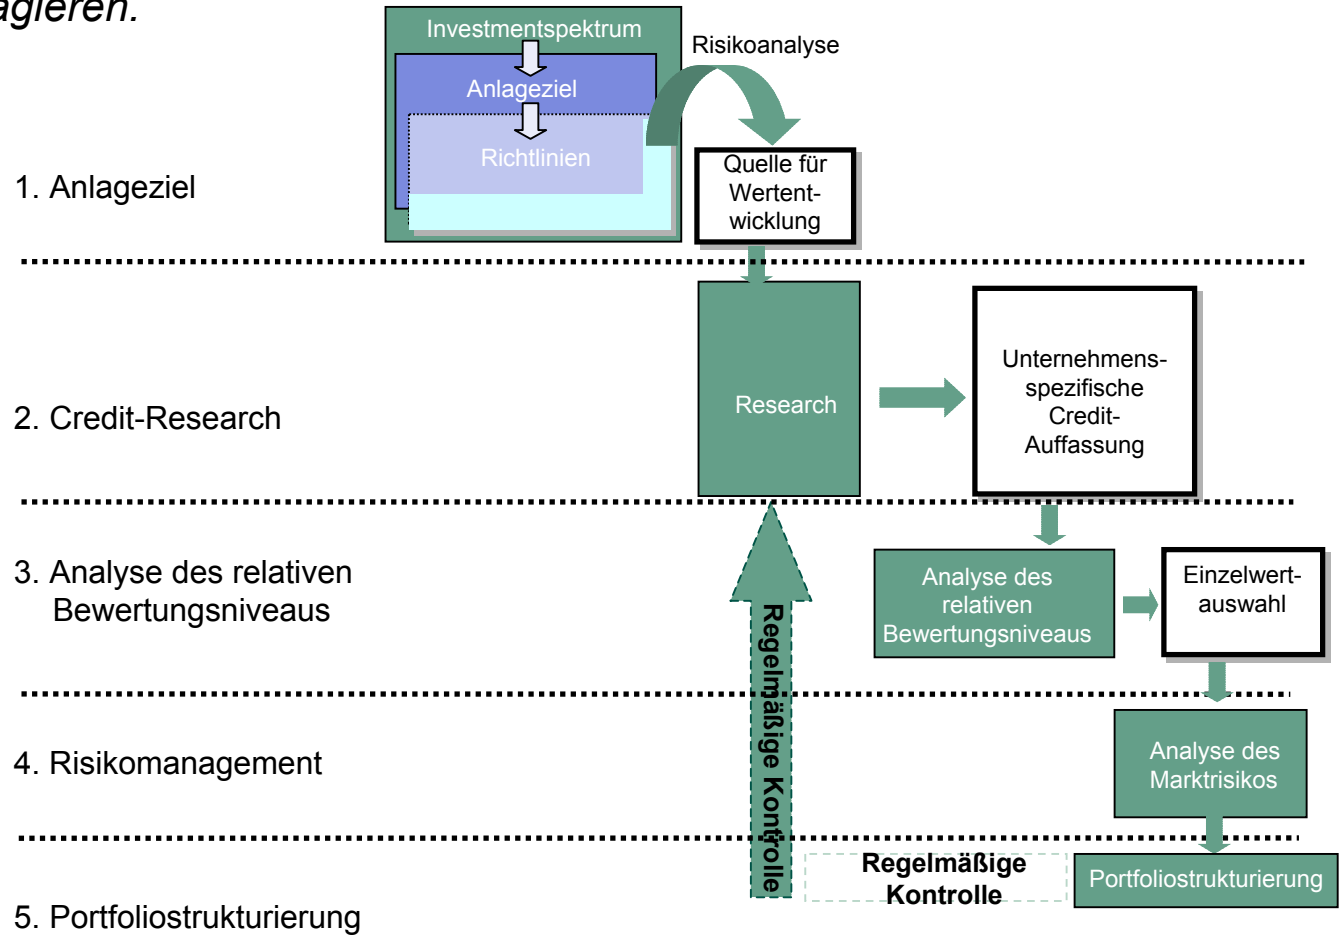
agieren.

Investmentspektrum
Anlageziel
Richtlinien
Risikoanalyse
Quelle für Wertentwicklung

1. Anlageziel

Research
Unternehmensspezifische Credit-Auffassung

2. Credit-Research

3. Analyse des relativen Bewertungsniveaus

Analyse des relativen Bewertungsniveaus
Einzelwertauswahl

Regelmäßige Kontrolle

4. Risikomanagement

Analyse des Marktrisikos

Regelmäßige Kontrolle
Portfoliostrukturierung

5. Portfoliostrukturierung